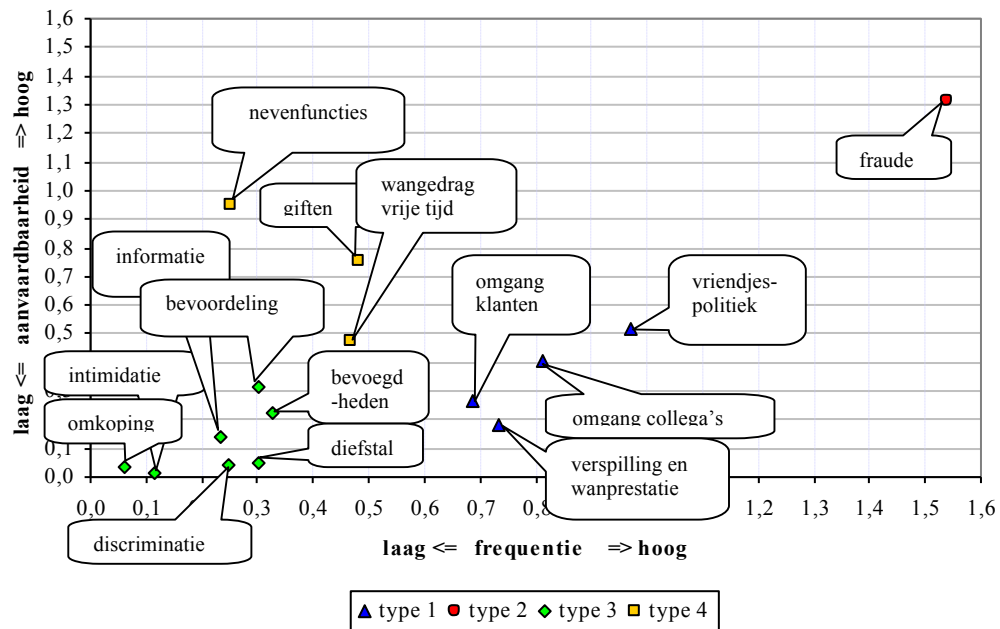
1,6
1,5
1,4
1,3
1,2
1,1
1,0
0,9
0,8
0,7
0,6
0,5
0,1
0,0

laag <= aanvaardbaarheid => hoog

nevenfuncties

fraude

giften

wangedrag vrije tijd

informatie

omgang klanten

vriendjes-politiek

bevoordeling

intimidatie

bevoegd -heden

omkoping

omgang collega's

diefstal

verspilling en wanprestatie

discriminatie

0,0 0,1 0,2 0,3 0,4 0,5 0,6 0,7 0,8 1,2 1,3 1,4 1,5 1,6

laag <= frequentie => hoog

type 1 type 2 type 3 type 4